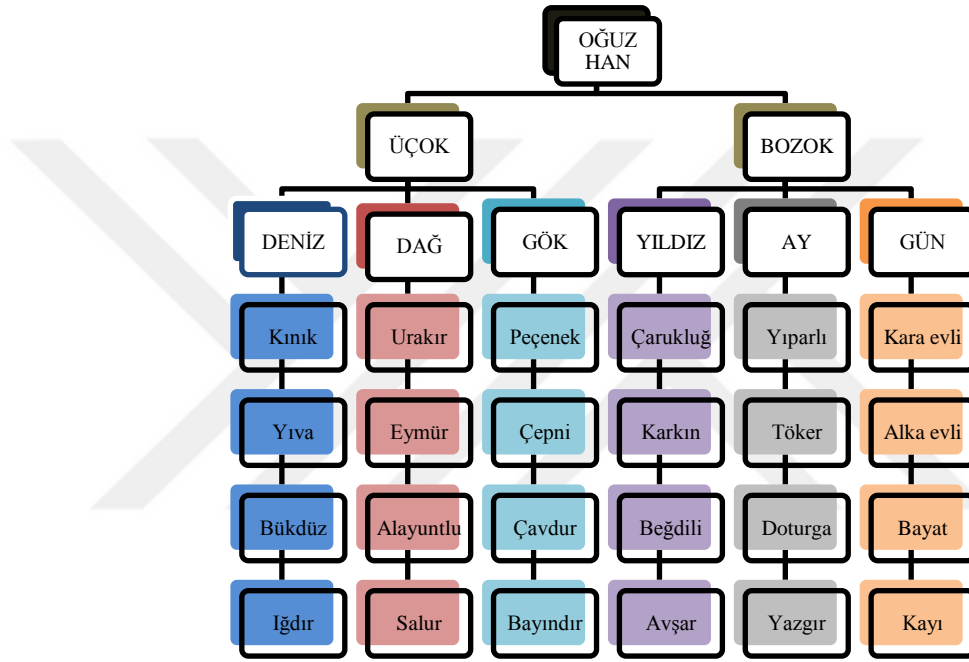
OĞUZ HAN

ÜÇOK

BOZOK

DENİZ

DAĞ

GÖK

YILDIZ

AY

GÜN

Kınık

Yıva

Bükdüz

Iğdır

Urakır

Eymür

Alayuntlu

Salur

Peçenek

Çepni

Çavdur

Bayındır

Çarukluğ

Karkın

Beğdili

Avşar

Yıparlı

Töker

Doturga

Yazgır

Kara evli

Alka evli

Bayat

Kayı